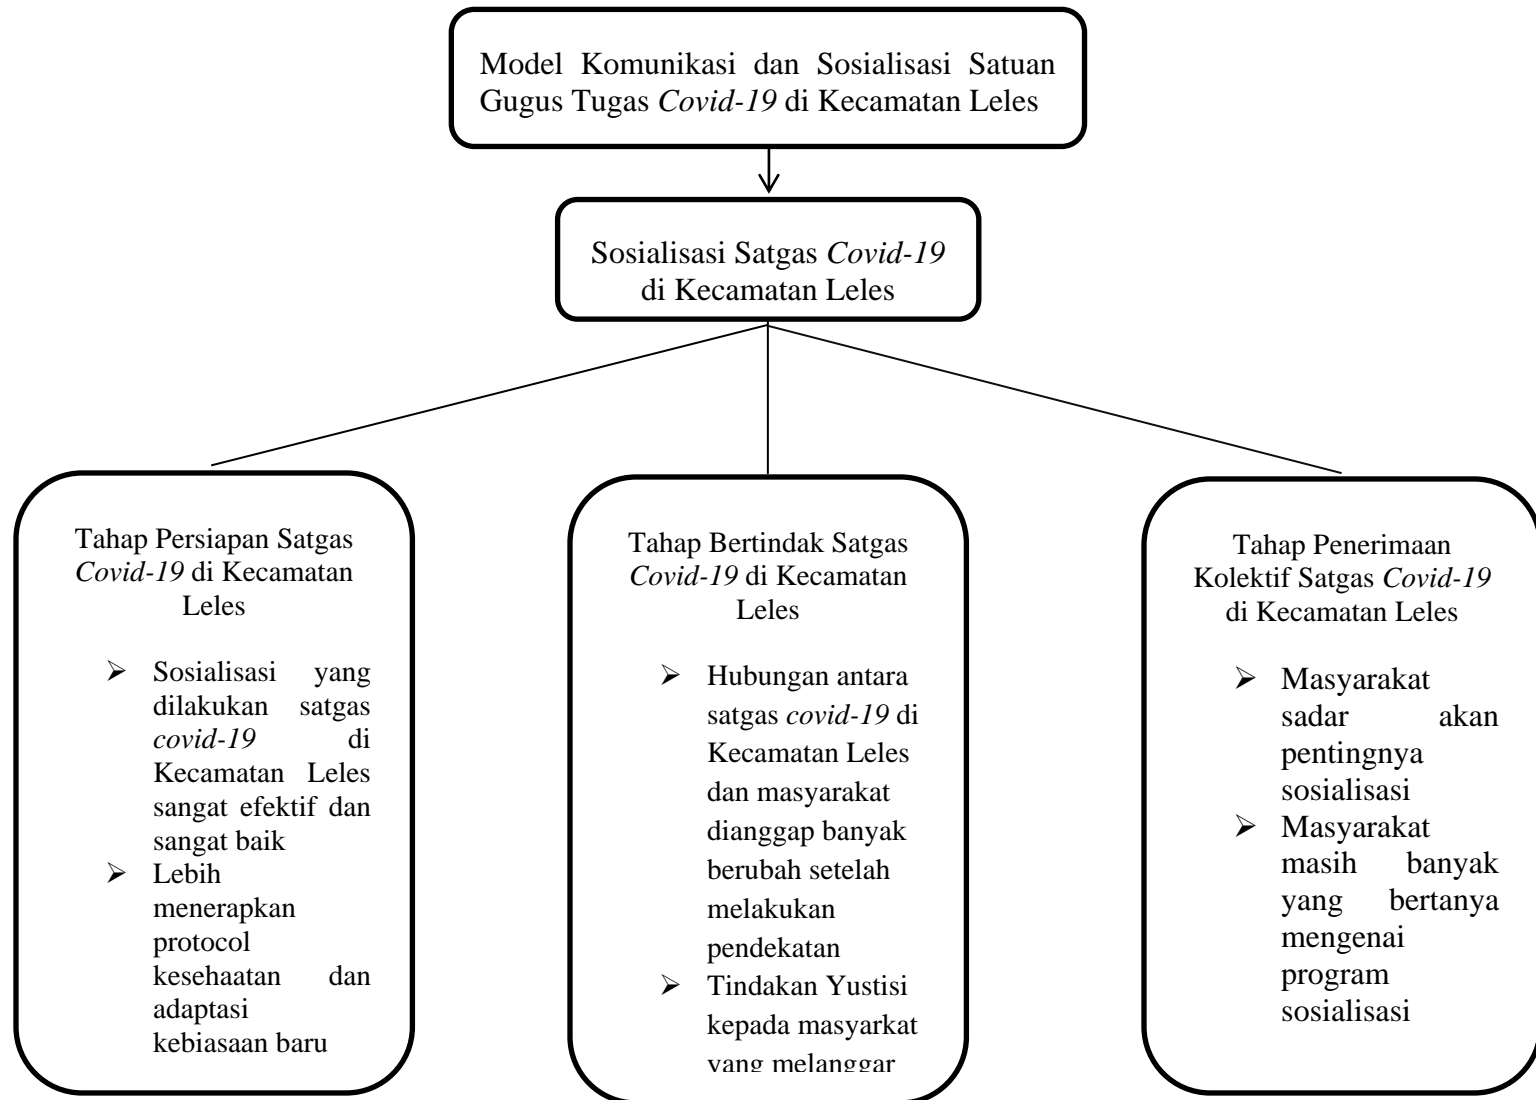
Model Komunikasi dan Sosialisasi Satuan Gugus Tugas *Covid-19* di Kecamatan Leles

Sosialisasi Satgas *Covid-19* di Kecamatan Leles

Tahap Persiapan Satgas *Covid-19* di Kecamatan Leles

➢ Sosialisasi yang dilakukan satgas *covid-19* di Kecamatan Leles sangat efektif dan sangat baik
➢ Lebih menerapkan protocol kesehaatan dan adaptasi kebiasaan baru

Tahap Bertindak Satgas *Covid-19* di Kecamatan Leles

➢ Hubungan antara satgas *covid-19* di Kecamatan Leles dan masyarakat dianggap banyak berubah setelah melakukan pendekatan
➢ Tindakan Yustisi kepada masyarkat yang melanggar

Tahap Penerimaan Kolektif Satgas *Covid-19* di Kecamatan Leles

➢ Masyarakat sadar akan pentingnya sosialisasi
➢ Masyarakat masih banyak yang bertanya mengenai program sosialisasi